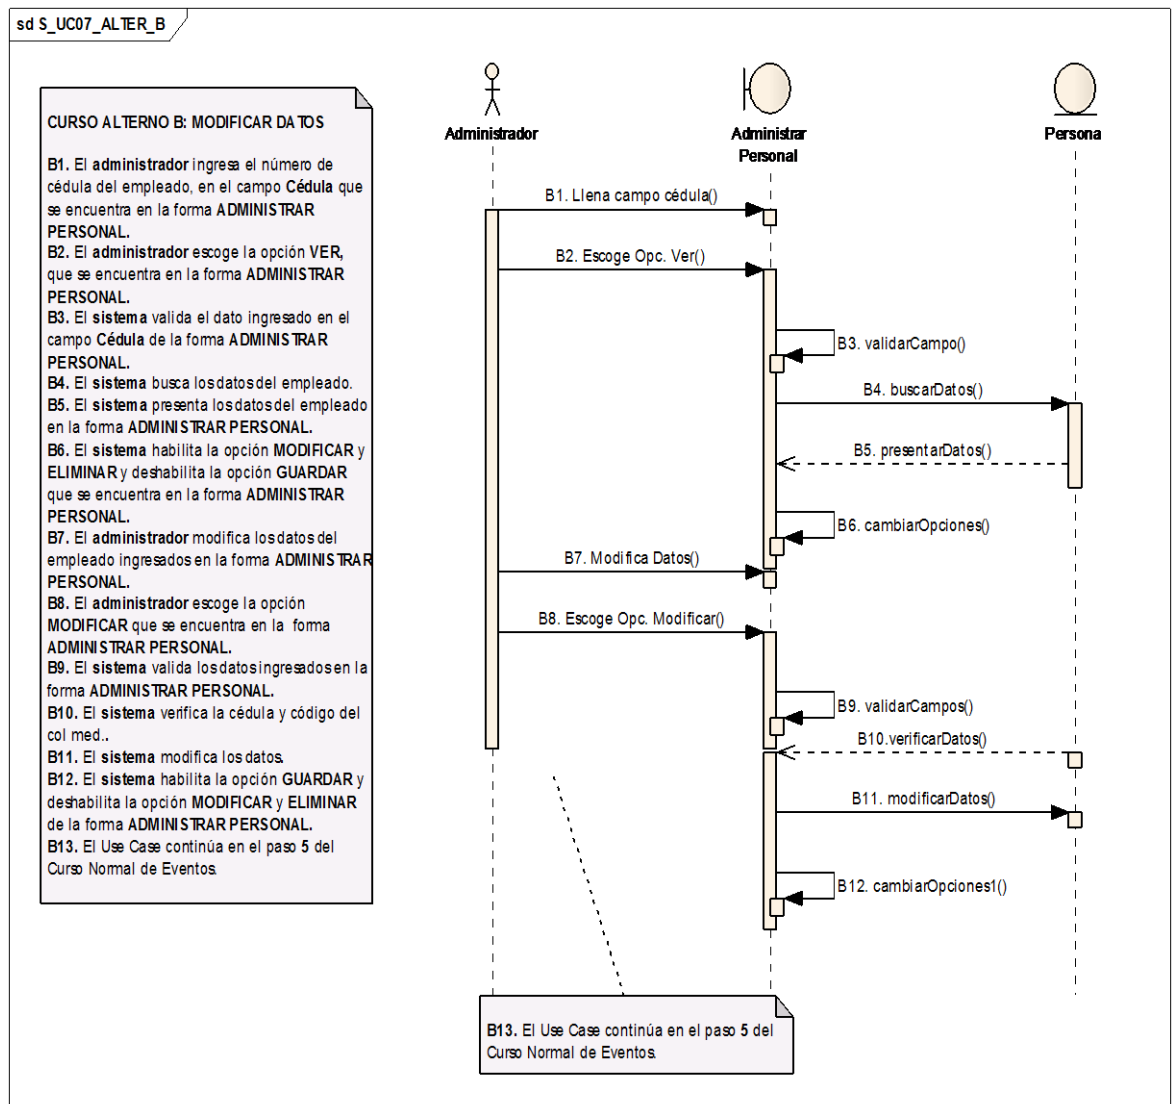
sd S_UC07_ALTER_B

CURSO ALTERNO B: MODIFICAR DATOS

B1. El administrador ingresa el número de cédula del empleado, en el campo Cédula que se encuentra en la forma ADMINISTRAR PERSONAL.
B2. El administrador escoge la opción VER, que se encuentra en la forma ADMINISTRAR PERSONAL.
B3. El sistema valida el dato ingresado en el campo Cédula de la forma ADMINISTRAR PERSONAL.
B4. El sistema busca los datos del empleado.
B5. El sistema presenta los datos del empleado en la forma ADMINISTRAR PERSONAL.
B6. El sistema habilita la opción MODIFICAR y ELIMINAR y deshabilita la opción GUARDAR que se encuentra en la forma ADMINISTRAR PERSONAL.
B7. El administrador modifica los datos del empleado ingresados en la forma ADMINISTRAR PERSONAL.
B8. El administrador escoge la opción MODIFICAR que se encuentra en la forma ADMINISTRAR PERSONAL.
B9. El sistema valida los datos ingresados en la forma ADMINISTRAR PERSONAL.
B10. El sistema verifica la cédula y código del col med..
B11. El sistema modifica los datos.
B12. El sistema habilita la opción GUARDAR y deshabilita la opción MODIFICAR y ELIMINAR de la forma ADMINISTRAR PERSONAL.
B13. El Use Case continúa en el paso 5 del Curso Normal de Eventos.

Administrador

Administrar Personal

Persona

B1. Llena campo cédula()

B2. Escoge Opc. Ver()

B3. validarCampo()

B4. buscarDatos()

B5. presentarDatos()

B6. cambiarOpciones()

B7. Modifica Datos()

B8. Escoge Opc. Modificar()

B9. validarCampos()

B10.verificarDatos()

B11. modificarDatos()

B12. cambiarOpciones1()

B13. El Use Case continúa en el paso 5 del Curso Normal de Eventos.